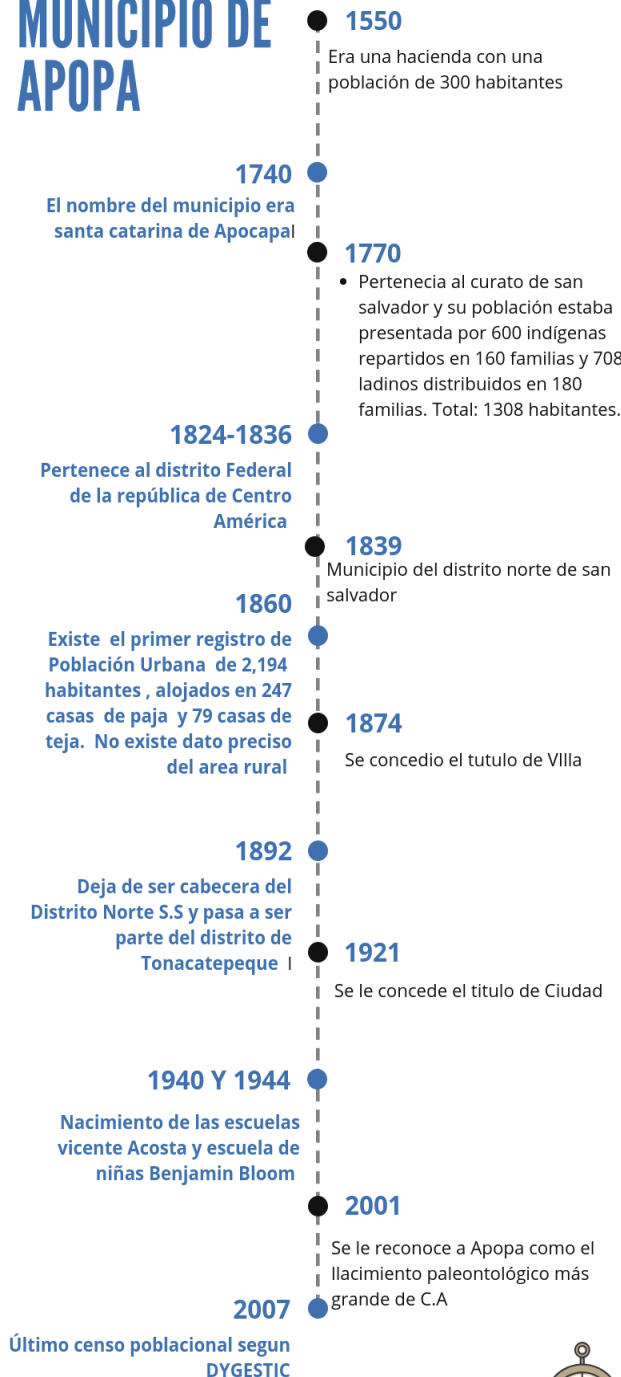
MUNICIPIO DE APOPA

1550
Era una hacienda con una población de 300 habitantes

1740
El nombre del municipio era santa catarina de Apocapa

1770
- Pertenecia al curato de san salvador y su población estaba presentada por 600 indígenas repartidos en 160 familias y 708 ladinos distribuidos en 180 familias. Total: 1308 habitantes.

1824-1836
Pertenece al distrito Federal de la república de Centro América

1839
Municipio del distrito norte de san salvador

1860
Existe el primer registro de Población Urbana de 2,194 habitantes , alojados en 247 casas de paja y 79 casas de teja. No existe dato preciso del area rural

1874
Se concedio el tutulo de VIlla

1892
Deja de ser cabecera del Distrito Norte S.S y pasa a ser parte del distrito de Tonacatepeque

1921
Se le concede el titulo de Ciudad

1940 Y 1944
Nacimiento de las escuelas vicente Acosta y escuela de niñas Benjamin Bloom

2001
Se le reconoce a Apopa como el llacimiento paleontológico más grande de C.A

2007
Último censo poblacional segun DYGESTIC